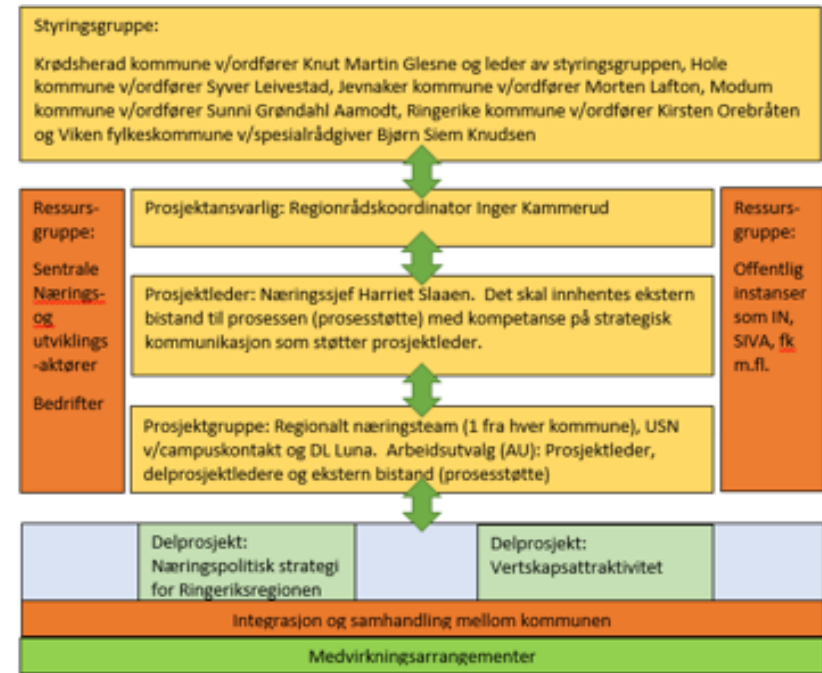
Styringsgruppe:

Krødsherad kommune v/ordfører Knut Martin Glesne og leder av styringsgruppen, Hole kommune v/ordfører Syver Leivestad, Jevnaker kommune v/ordfører Morten Lafton, Modum kommune v/ordfører Sunni Grøndahl Aamodt, Ringerike kommune v/ordfører Kirsten Orebråten og Viken fylkeskommune v/spesialrådgiver Bjørn Siem Knudsen

Ressurs-gruppe:

Sentrale Nærings- og utviklings-aktører

Bedrifter

Prosjektansvarlig: Regionrådskoordinator Inger Kammerud

Prosjektleder: Næringssjef Harriet Slaaen. Det skal innhentes ekstern bistand til prosessen (prosesstøtte) med kompetanse på strategisk kommunikasjon som støtter prosjektleder.

Prosjektgruppe: Regionalt næringsteam (1 fra hver kommune), USN v/campuskontakt og DL Luna. Arbeidsutvalg (AU): Prosjektleder, delprosjektledere og ekstern bistand (prosesstøtte)

Ressurs-gruppe:

Offentlig instanser som IN, SIVA, fk m.fl.

Delprosjekt: Næringspolitisk strategi for Ringeriksregionen

Delprosjekt: Vertskapsattraktivitet

Integrasjon og samhandling mellom kommunen

Medvirkningsarrangementer